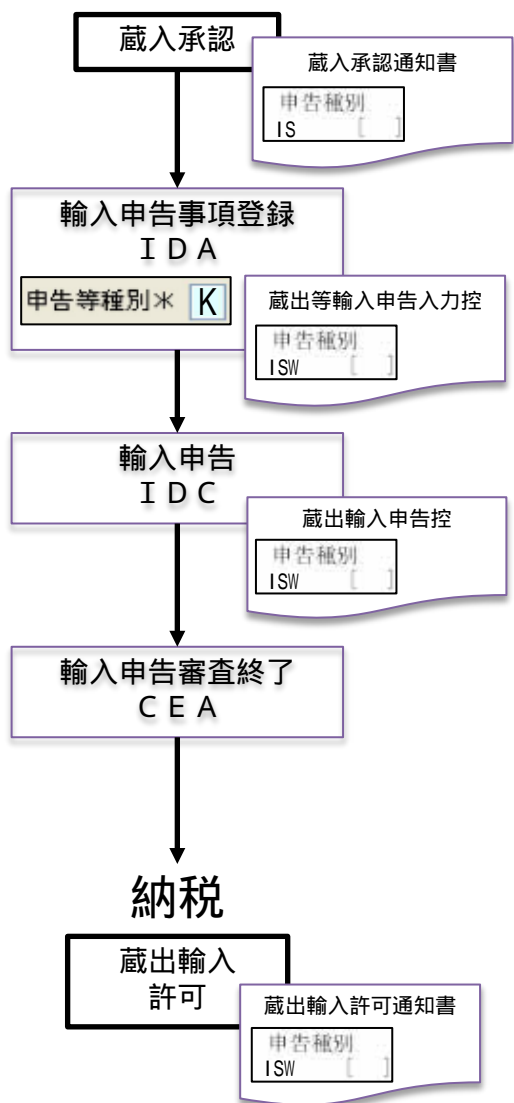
蔵入承認

蔵入承認通知書

申告種別
IS [ ]

輸入申告事項登録
IDA

申告等種別＊ K

蔵出等輸入申告入力控

申告種別
ISW [ ]

輸入申告
IDC

蔵出輸入申告控

申告種別
ISW [ ]

輸入申告審査終了
CEA

納税

蔵出輸入
許可

蔵出輸入許可通知書

申告種別
ISW [ ]